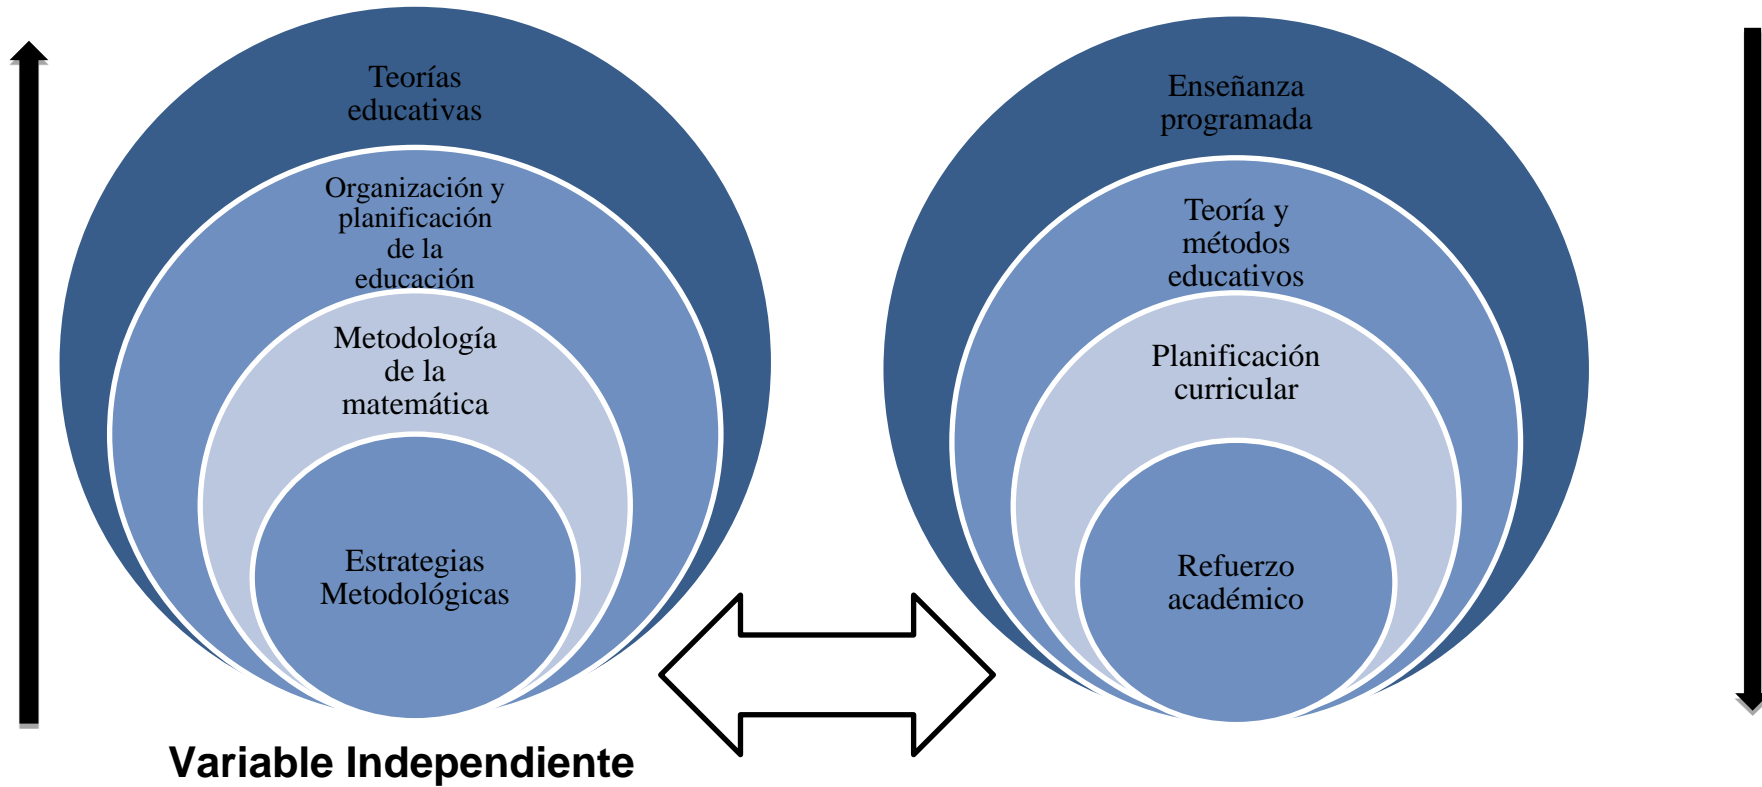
Teorías educativas

Organización y planificación de la educación

Metodología de la matemática

Estrategias Metodológicas

Enseñanza programada

Teoría y métodos educativos

Planificación curricular

Refuerzo académico

Variable Independiente